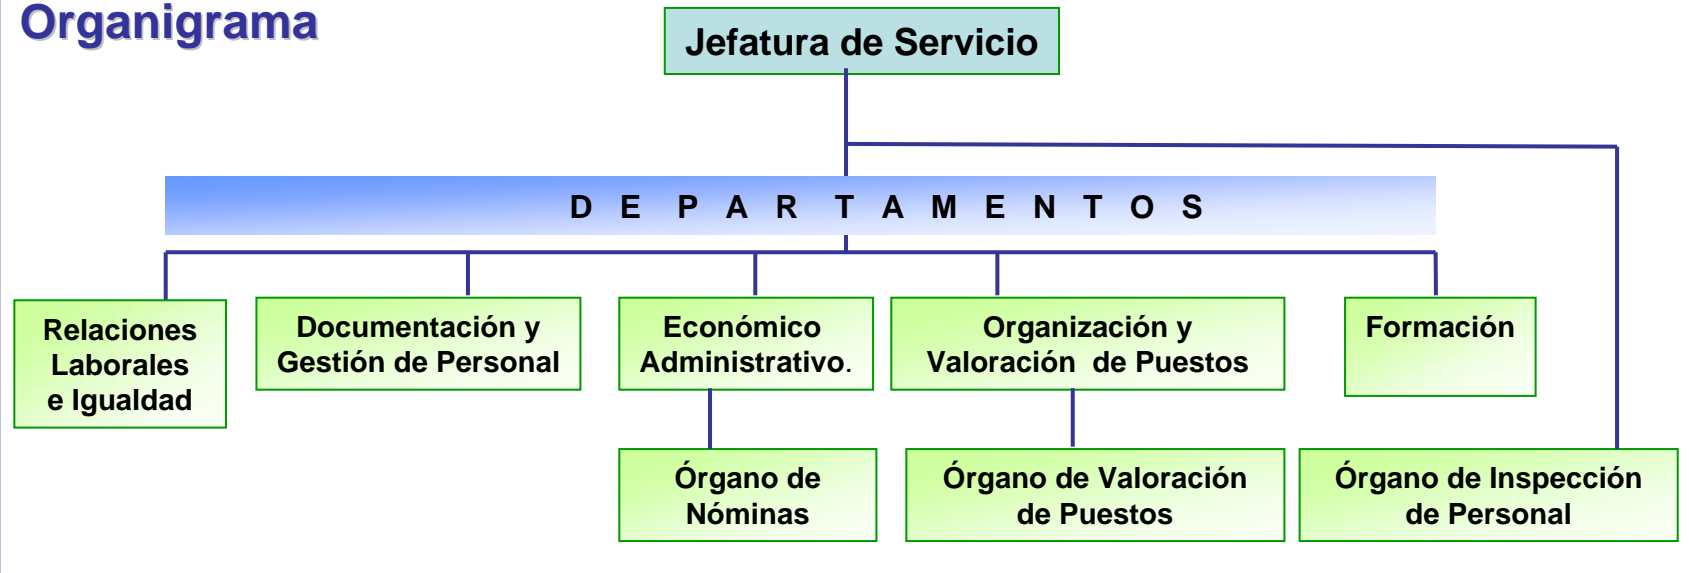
Organigrama

Jefatura de Servicio

D E P A R T A M E N T O S

Relaciones Laborales e Igualdad

Documentación y Gestión de Personal

Económico Administrativo.

Organización y Valoración de Puestos

Formación

Órgano de Nóminas

Órgano de Valoración de Puestos

Órgano de Inspección de Personal